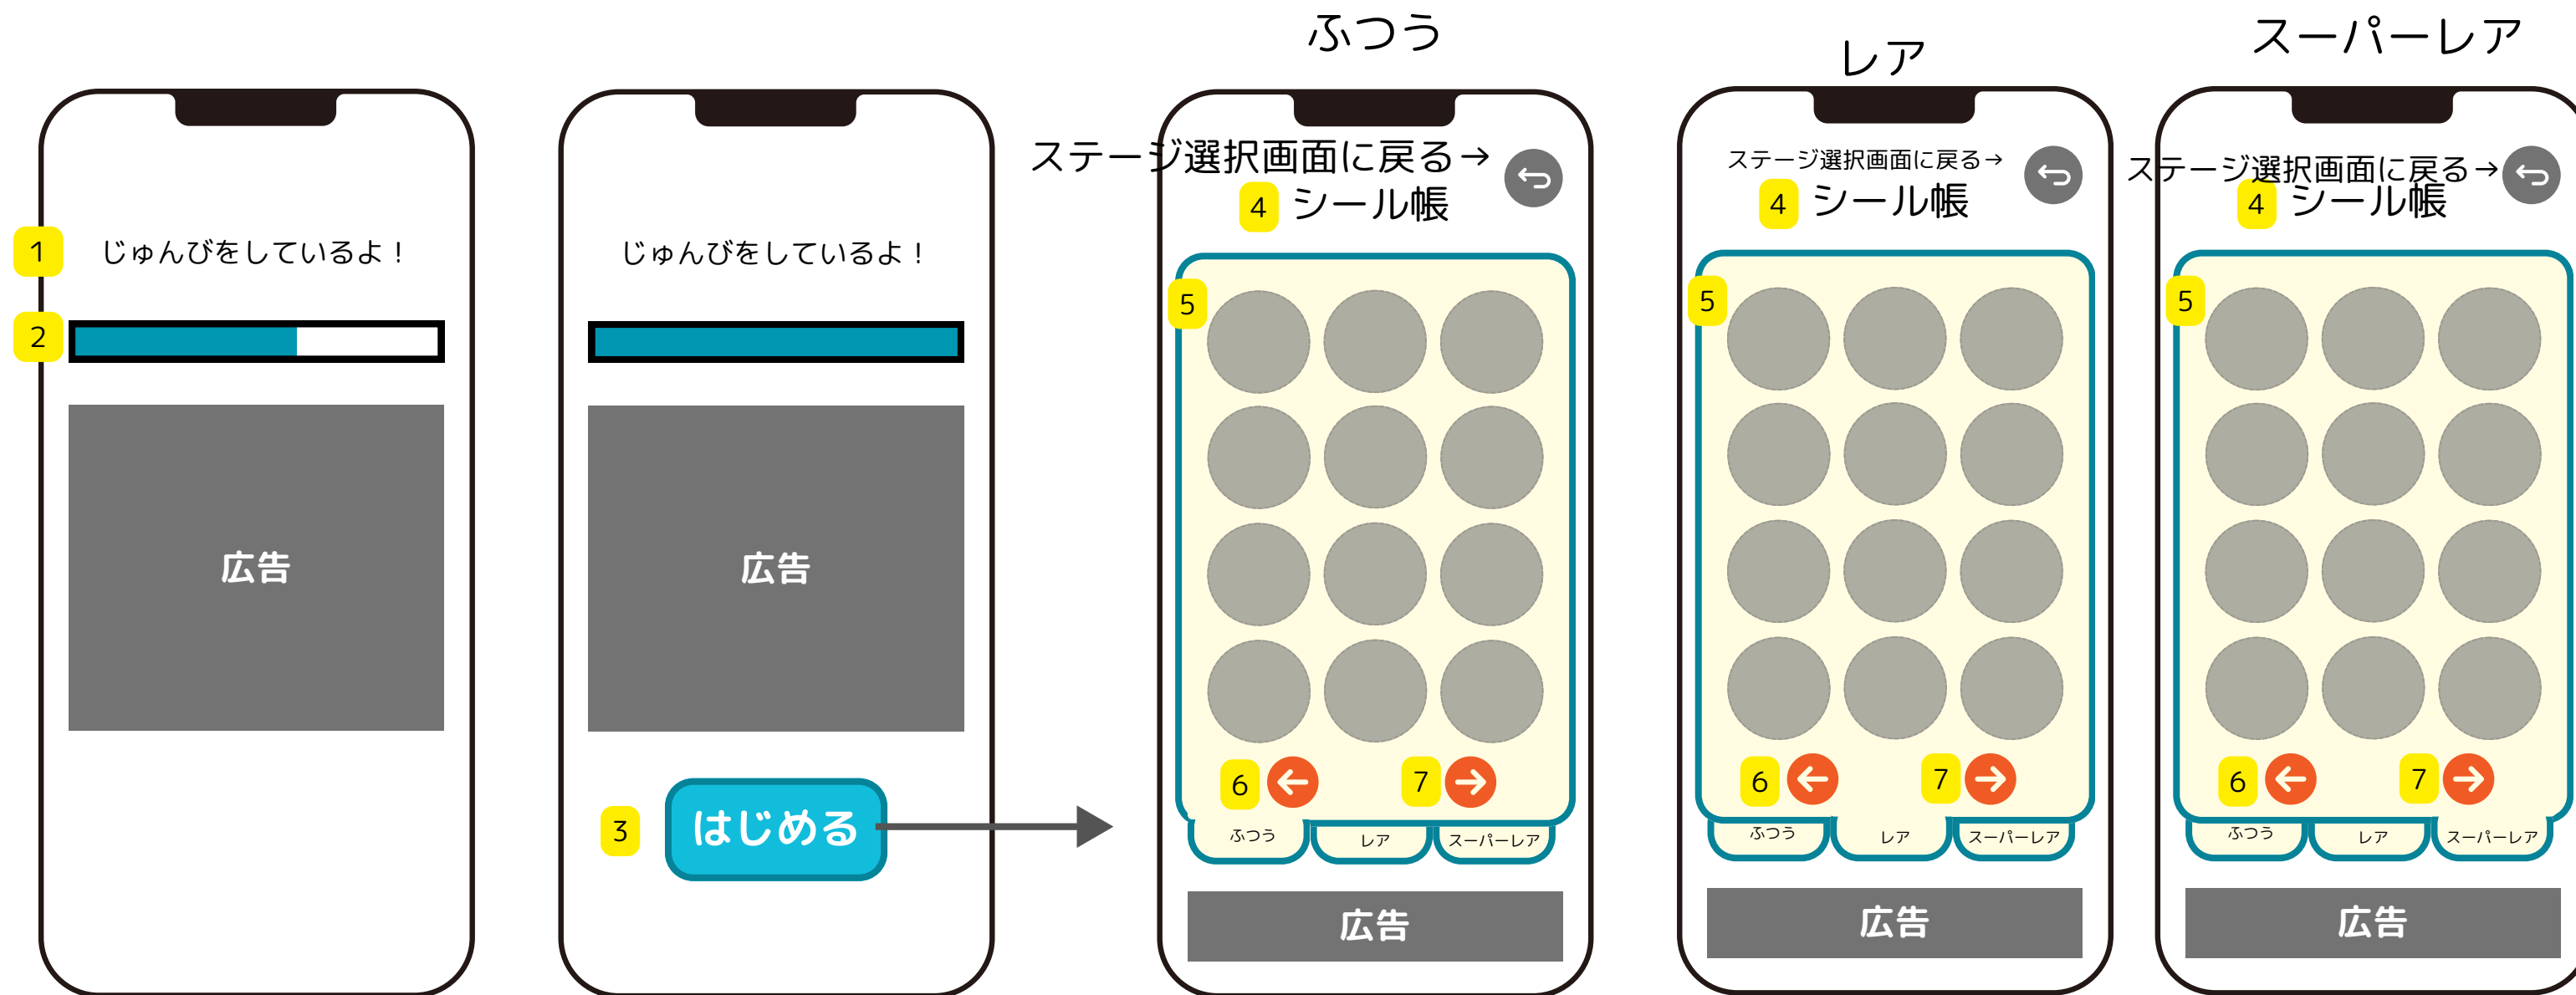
1 じゅんびをしているよ！
2
広告

じゅんびをしているよ！
広告
3 はじめる

ふつう
ステージ選択画面に戻る→
4 シール帳
5
6 7
ふつう レア スーパーレア
広告

レア
ステージ選択画面に戻る→
4 シール帳
5
6 7
ふつう レア スーパーレア
広告

スーパーレア
ステージ選択画面に戻る→
4 シール帳
5
6 7
ふつう レア スーパーレア
広告